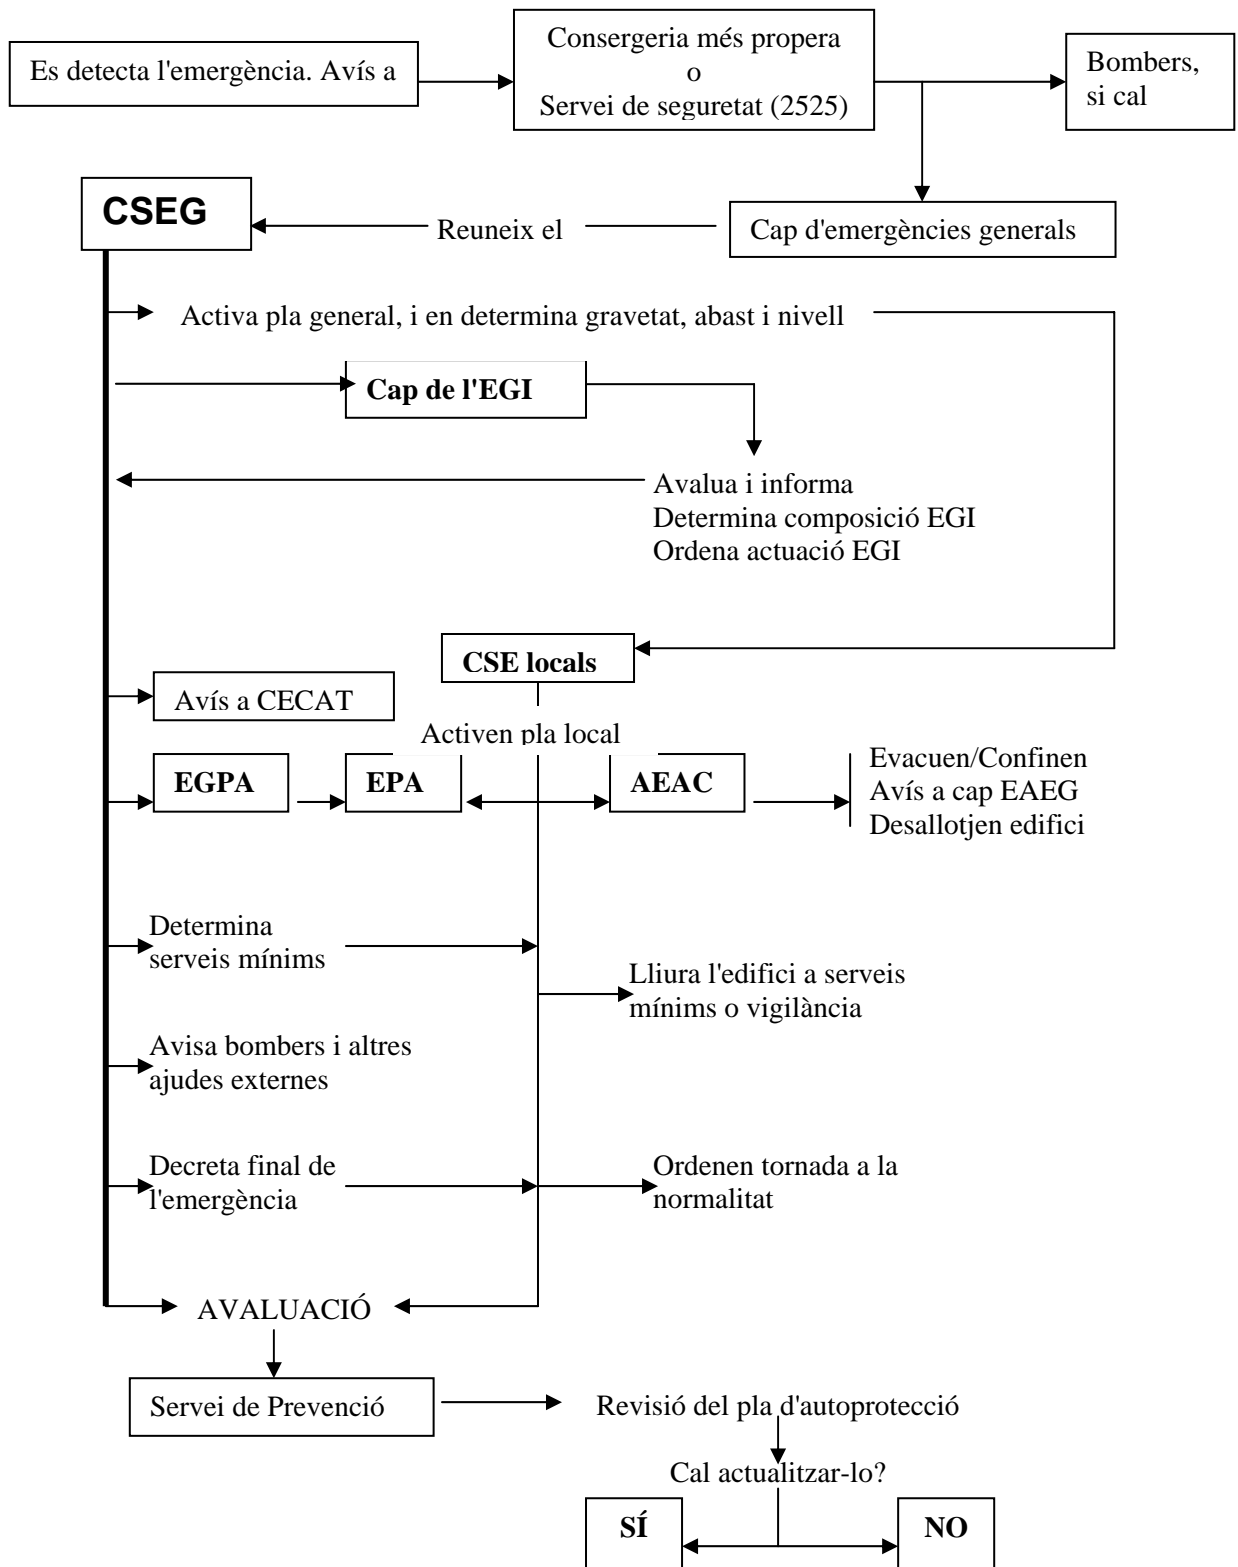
Es detecta l'emergència. Avís a

Consergeria més propera
o
Servei de seguretat (2525)

Bombers, si cal

CSEG

Reuneix el

Cap d'emergències generals

Activa pla general, i en determina gravetat, abast i nivell

Cap de l'EGI

Avalua i informa
Determina composició EGI
Ordena actuació EGI

CSE locals

Avís a CECAT

Activen pla local

EGPA

EPA

AEAC

Evacuen/Confinen
Avís a cap EAEG
Desallotjen edifici

Determina serveis mínims

Lliura l'edifici a serveis mínims o vigilància

Avisa bombers i altres ajudes externes

Decreta final de l'emergència

Ordenen tornada a la normalitat

AVALUACIÓ

Servei de Prevenció

Revisió del pla d'autoprotecció

Cal actualitzar-lo?

SÍ

NO